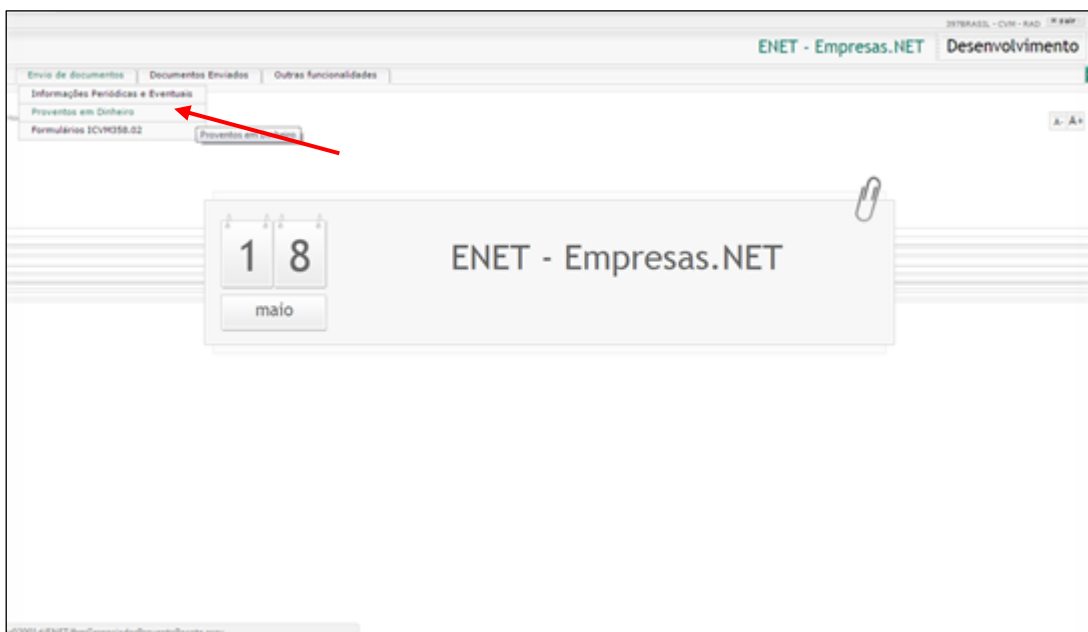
397BRASIL - CVM - RAD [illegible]

ENET - Empresas.NET Desenvolvimento

Envio de documentos | Documentos Enviados | Outras funcionalidades

Informações Periódicas e Eventuais
Proventos em Dinheiro
Formulários ICVM358.02

Proventos em Dinheiro

A- A+

1 8
maio

ENET - Empresas.NET

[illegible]